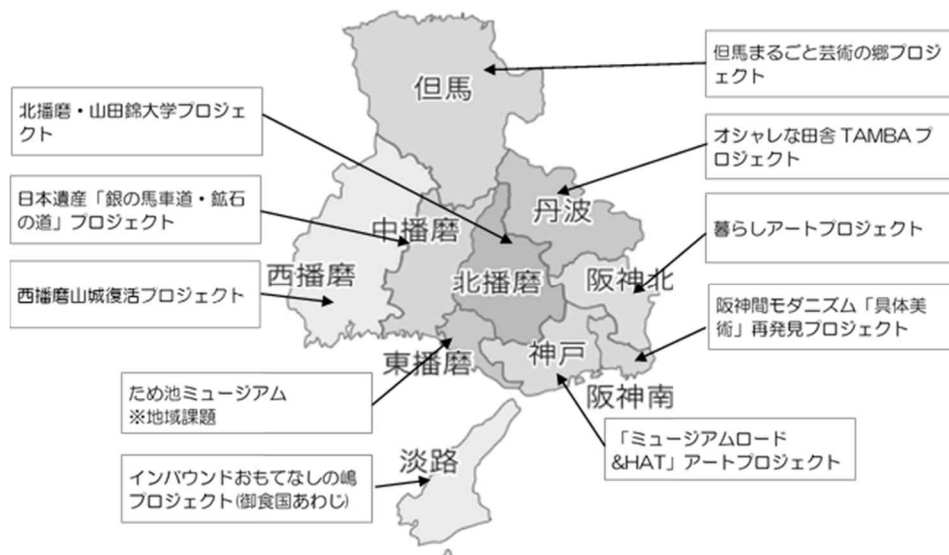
但馬まるごと芸術の郷プロジェクト

但馬

北播磨・山田錦大学プロジェクト

オシャレな田舎 TAMBA プロジェクト

日本遺産「銀の馬車道・鉱石の道」プロジェクト

丹波

中播磨

暮らしアートプロジェクト

西播磨

西播磨山城復活プロジェクト

北播磨

阪神北

阪神間モダニズム「具体美術」再発見プロジェクト

神戸

東播磨

ため池ミュージアム
※地域課題

阪神南

「ミュージアムロード&HAT」アートプロジェクト

淡路

インバウンドおもてなしの嶋プロジェクト(御食国あわじ)